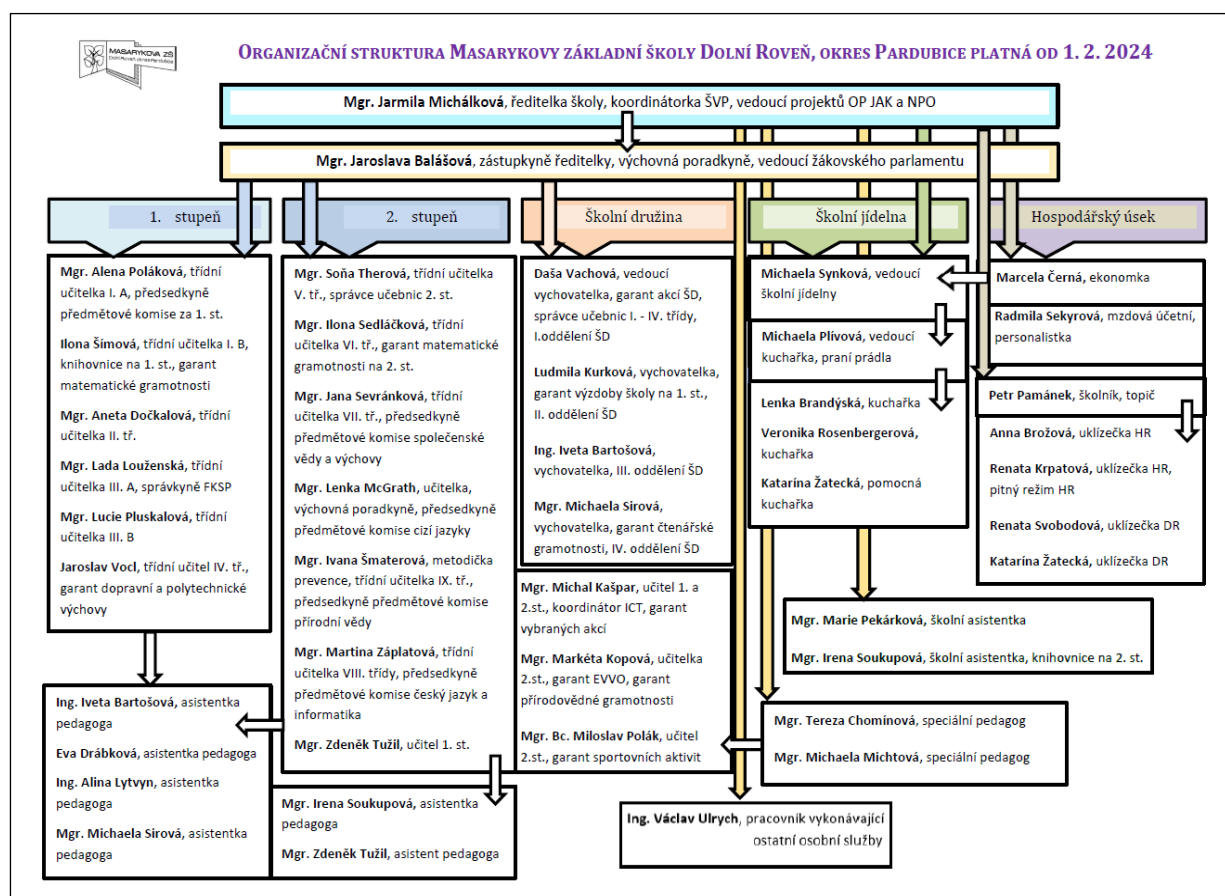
MASARYKOVA ZŠ
Dolní Roveň, okres Pardubice

ORGANIZAČNÍ STRUKTURA MASARYKOVY ZÁKLADNÍ ŠKOLY DOLNÍ ROVEŇ, OKRES PARDUBICE PLATNÁ OD 1. 2. 2024

**Mgr. Jarmila Michálková**, ředitelka školy, koordinátorka ŠVP, vedoucí projektů OP JAK a NPO

**Mgr. Jaroslava Balášová**, zástupkyně ředitelky, výchovná poradkyně, vedoucí žákovského parlamentu

1. stupeň

2. stupeň

Školní družina

Školní jídelna

Hospodářský úsek

**Mgr. Alena Poláková**, třídní učitelka I. A, předsedkyně předmětové komise za 1. st.

**Ilona Šímová**, třídní učitelka I. B, knihovnice na 1. st., garant matematické gramotnosti

**Mgr. Aneta Dočkalová**, třídní učitelka II. tř.

**Mgr. Lada Louženská**, třídní učitelka III. A, správkyně FKSP

**Mgr. Lucie Pluskalová**, třídní učitelka III. B

**Jaroslav Vocl**, třídní učitel IV. tř., garant dopravní a polytechnické výchovy

**Mgr. Soňa Therová**, třídní učitelka V. tř., správce učebnic 2. st.

**Mgr. Ilona Sedláčková**, třídní učitelka VI. tř., garant matematické gramotnosti na 2. st.

**Mgr. Jana Sevránková**, třídní učitelka VII. tř., předsedkyně předmětové komise společenské vědy a výchovy

**Mgr. Lenka McGrath**, učitelka, výchovná poradkyně, předsedkyně předmětové komise cizí jazyky

**Mgr. Ivana Šmaterová**, metodička prevence, třídní učitelka IX. tř., předsedkyně předmětové komise přírodní vědy

**Mgr. Martina Záplatová**, třídní učitelka VIII. třídy, předsedkyně předmětové komise český jazyk a informatika

**Mgr. Zdeněk Tužil**, učitel 1. st.

**Daša Vachová**, vedoucí vychovatelka, garant akcí ŠD, správce učebnic I. - IV. třídy, I.oddělení ŠD

**Ludmila Kurková**, vychovatelka, garant výzdoby školy na 1. st., II. oddělení ŠD

**Ing. Iveta Bartošová**, vychovatelka, III. oddělení ŠD

**Mgr. Michaela Sirová**, vychovatelka, garant čtenářské gramotnosti, IV. oddělení ŠD

**Michaela Synková**, vedoucí školní jídelny

**Michaela Plívová**, vedoucí kuchařka, praní prádla

**Lenka Brandýská**, kuchařka

**Veronika Rosenbergerová**, kuchařka

**Katarína Žatecká**, pomocná kuchařka

**Marcela Černá**, ekonomka

**Radmila Sekyrová**, mzdová účetní, personalistka

**Petr Pamánek**, školník, topič

**Anna Brožová**, uklízečka HR

**Renata Krpatová**, uklízečka HR, pitný režim HR

**Renata Svobodová**, uklízečka DR

**Katarína Žatecká**, uklízečka DR

**Mgr. Michal Kašpar**, učitel 1. a 2.st., koordinátor ICT, garant vybraných akcí

**Mgr. Markéta Kopová**, učitelka 2.st., garant EVVO, garant přírodovědné gramotnosti

**Mgr. Bc. Miloslav Polák**, učitel 2.st., garant sportovních aktivit

**Mgr. Marie Pekárková**, školní asistentka

**Mgr. Irena Soukupová**, školní asistentka, knihovnice na 2. st.

**Mgr. Tereza Chomínová**, speciální pedagog

**Mgr. Michaela Michtová**, speciální pedagog

**Ing. Iveta Bartošová**, asistentka pedagoga

**Eva Drábková**, asistentka pedagoga

**Ing. Alina Lytvyn**, asistentka pedagoga

**Mgr. Michaela Sirová**, asistentka pedagoga

**Mgr. Irena Soukupová**, asistentka pedagoga

**Mgr. Zdeněk Tužil**, asistent pedagoga

**Ing. Václav Ulrych**, pracovník vykonávající ostatní osobní služby